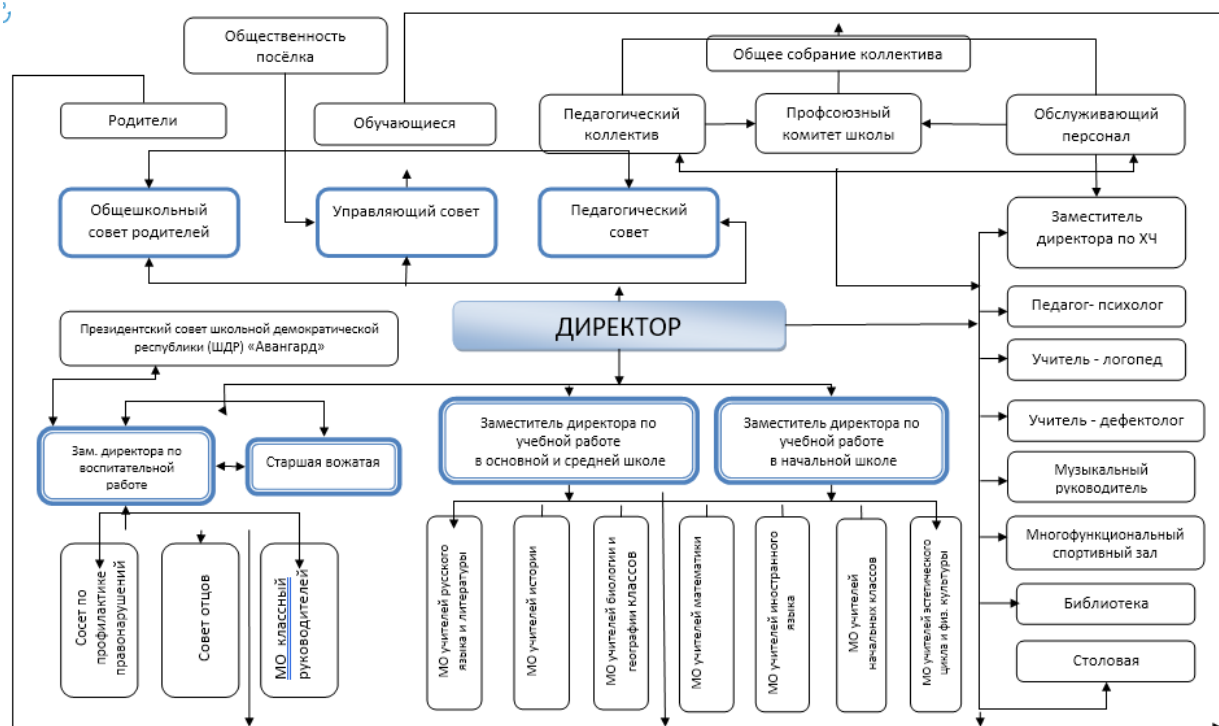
Общественность посёлка

Общее собрание коллектива

Родители

Обучающиеся

Педагогический коллектив

Профсоюзный комитет школы

Обслуживающий персонал

Общешкольный совет родителей

Управляющий совет

Педагогический совет

Заместитель директора по ХЧ

Педагог- психолог

Президентский совет школьной демократической республики (ШДР) «Авангард»

ДИРЕКТОР

Учитель - логопед

Учитель - дефектолог

Зам. директора по воспитательной работе

Старшая вожатая

Заместитель директора по учебной работе в основной и средней школе

Заместитель директора по учебной работе в начальной школе

Музыкальный руководитель

Многофункциональный спортивный зал

Сосет по профилактике правонарушений

Совет отцов

МО классный руководителей

МО учителей русского языка и литературы

МО учителей истории

МО учителей биологии и географии классов

МО учителей математики

МО учителей иностранного языка

МО учителей начальных классов

МО учителей эстетического цикла и физ. культуры

Библиотека

Столовая